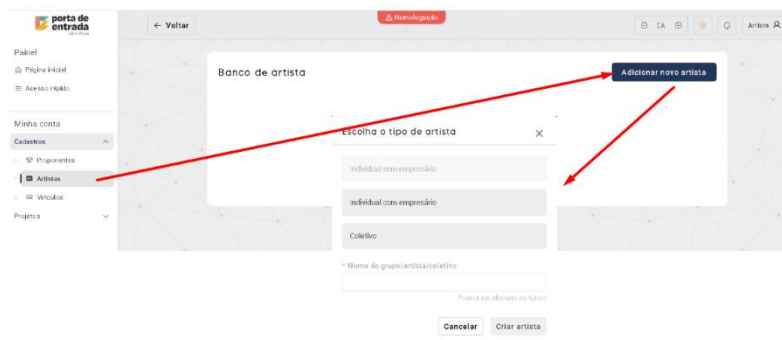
porta de entrada

← Voltar

⚠ Homologação

⊖ IA ⊕

Artista

Painel

Página inicial

Acesso rápido

Minha conta

Cadastros

Proponentes

Artistas

Vínculos

Projetos

Banco de artista

Adicionar novo artista

Escolha o tipo de artista

×

Individual sem empresário

Individual com empresário

Coletivo

* Nome do grupo/artista/coletivo

Poderá ser alterado no futuro

Cancelar

Criar artista